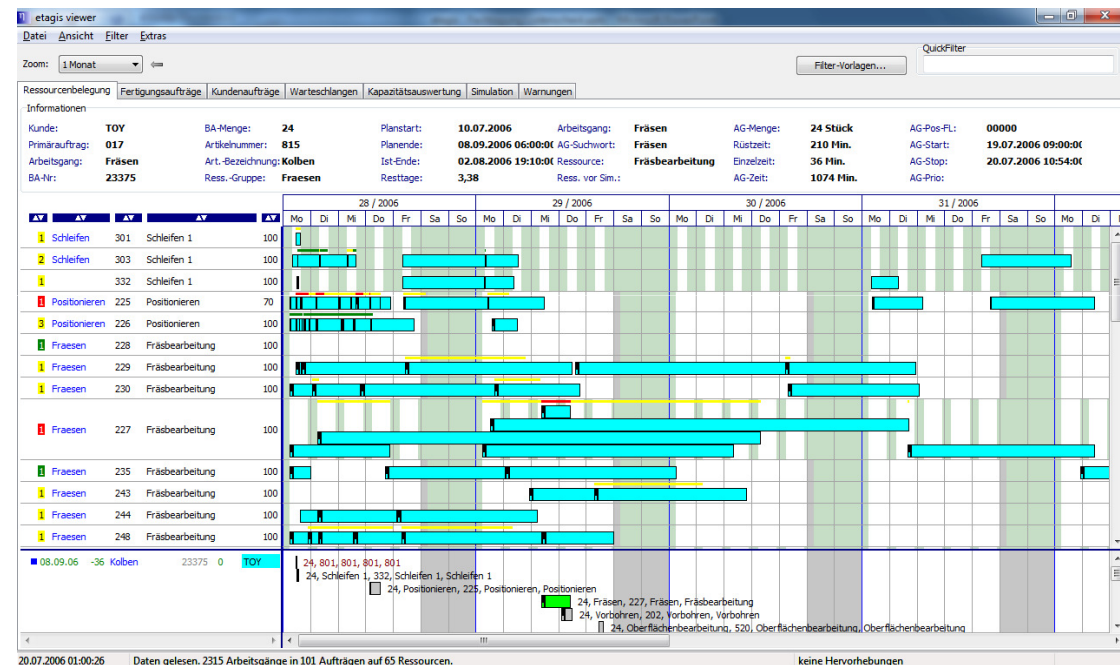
etagis viewer

Datei Ansicht Filter Extras

Zoom: 1 Monat

Filter-Vorlagen...

QuickFilter

Ressourcenbelegung | Fertigungsaufträge | Kundenaufträge | Warteschlangen | Kapazitätsauswertung | Simulation | Warnungen

Informationen

| Kunde: | TOY | BA-Menge: | 24 | Planstart: | 10.07.2006 | Arbeitsgang: | Fräsen | AG-Menge: | 24 Stück | AG-Pos-FL: | 00000 |
|---|---|---|---|---|---|---|---|---|---|---|---|
| Primärauftrag: | 017 | Artikelnummer: | 815 | Planende: | 08.09.2006 06:00:0( | AG-Suchwort: | Fräsen | Rüstzeit: | 210 Min. | AG-Start: | 19.07.2006 09:00:0( |
| Arbeitsgang: | Fräsen | Art.-Bezeichnung: | Kolben | Ist-Ende: | 02.08.2006 19:10:0( | Ressource: | Fräsbearbeitung | Einzelzeit: | 36 Min. | AG-Stop: | 20.07.2006 10:54:0( |
| BA-Nr: | 23375 | Ress.-Gruppe: | Fraesen | Resttage: | 3,38 | Ress. vor Sim.: | | AG-Zeit: | 1074 Min. | AG-Prio: | |

28 / 2006 | 29 / 2006 | 30 / 2006 | 31 / 2006
Mo Di Mi Do Fr Sa So Mo Di Mi Do Fr Sa So Mo Di Mi Do Fr Sa So Mo Di Mi Do Fr Sa So Mo Di

| | | | | |
|---|---|---|---|---|
| 1 | Schleifen | 301 | Schleifen 1 | 100 |
| 2 | Schleifen | 303 | Schleifen 1 | 100 |
| 1 | | 332 | Schleifen 1 | 100 |
| 1 | Positionieren | 225 | Positionieren | 70 |
| 3 | Positionieren | 226 | Positionieren | 100 |
| 1 | Fraesen | 228 | Fräsbearbeitung | 100 |
| 1 | Fraesen | 229 | Fräsbearbeitung | 100 |
| 1 | Fraesen | 230 | Fräsbearbeitung | 100 |
| 1 | Fraesen | 227 | Fräsbearbeitung | 100 |
| 1 | Fraesen | 235 | Fräsbearbeitung | 100 |
| 1 | Fraesen | 243 | Fräsbearbeitung | 100 |
| 1 | Fraesen | 244 | Fräsbearbeitung | 100 |
| 1 | Fraesen | 248 | Fräsbearbeitung | 100 |

08.09.06 -36 Kolben 23375 0 TOY

24, 801, 801, 801, 801
24, Schleifen 1, 332, Schleifen 1, Schleifen 1
24, Positionieren, 225, Positionieren, Positionieren
24, Fräsen, 227, Fräsen, Fräsbearbeitung
24, Vorbohren, 202, Vorbohren, Vorbohren
24, Oberflächenbearbeitung, 520, Oberflächenbearbeitung, Oberflächenbearbeitung

20.07.2006 01:00:26 | Daten gelesen. 2315 Arbeitsgänge in 101 Aufträgen auf 65 Ressourcen. | keine Hervorhebungen